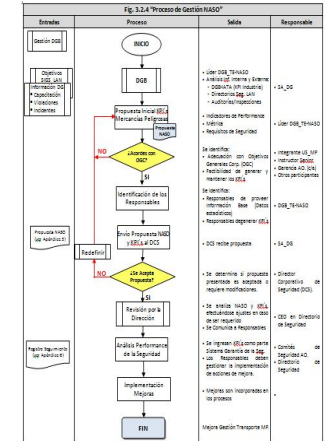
Fig. 3.2.4 "Proceso de Gestión NASO"

| Entradas | Proceso | Salida | Responsable |
|---|---|---|---|
| Gestión DGB | INICIO | | |
| Objetivos DGB_SAN; Información DG; • Capacitación; • Violaciones; • Incidentes | DGB | • Líder DGB_TE-NASO; • Análisis de Interna y Externa: DEBMATA (VP Industria); Directores Seg. LAN; Auditorías/Inspecciones; • Indicadores de Performance; • Métrica; • Requisitos de Seguridad | • SA_DG; • Líder DGB_TE-NASO |
| | Propuesta Inicial KRL4 Mercancías Peligrosas; Propuesta NASO | | |
| | ¿Acorde con DGC? NO / SI | Se identifica: • Adecuación con Objetivos Generales Corp. (DGC); • Factibilidad de generar y mantener los KRL4 | • Integrante US_MP; • Instructor Senior; • Gerencia AO. (c/e); • Otros participantes |
| | Identificación de los Responsables | Se identifica: • Responsables de proveer información Base (Datos estadísticos); • Responsables de generar KRL4 | • Líder DGB_TE-NASO |
| Propuesta NASO (ver Apéndice 5) | Envío Propuesta NASO y KRL4 al DCS; Redefinir | • DCS recibe propuesta | • SA_DG |
| | ¿Se Acepta Propuesta? NO / SI | • Se determina si propuesta presentada es aceptada o requiere modificaciones. | • Director Corporativo de Seguridad (DCS). |
| | Revisión por la Dirección | • Se analiza NASO y KRL4 efectuándose ajustes en caso de ser requerido; • Se Comunica a Responsables | • CEO en Directorio de Seguridad |
| Registro Seguimiento (ver Apéndice 6) | Análisis Performance de la Seguridad | • Se ingresan KRL4 como parte Sistema Gerencia de la Seg.; • Los Responsables deben gestionar la implementación de acciones de mejora. | • Comité de Seguridad AO; • Directorio de Seguridad |
| | Implementación Mejoras | • Mejoras son incorporadas en los procesos | |
| | FIN | Mejora Gestión Transporte MP | |